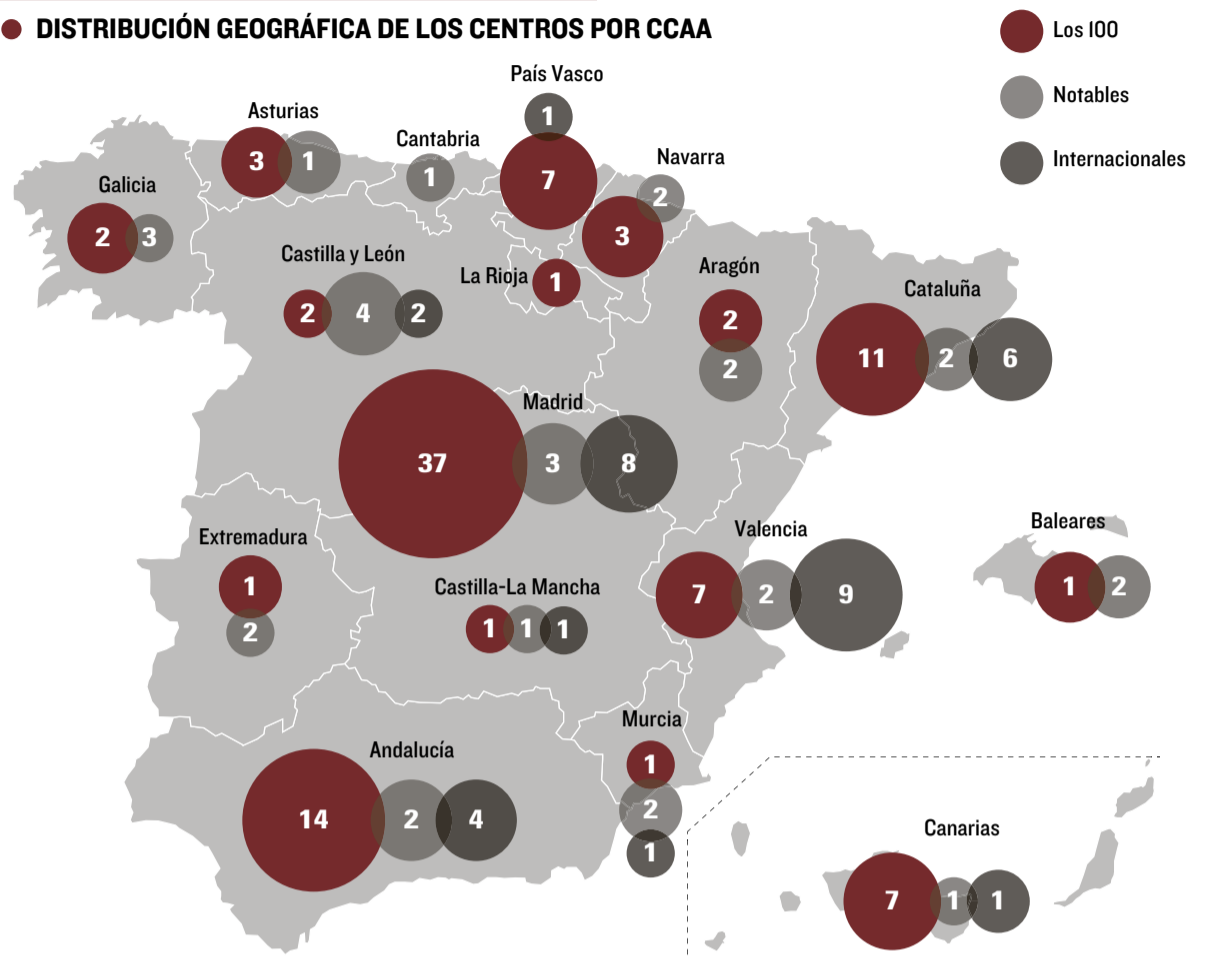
DISTRIBUCIÓN GEOGRÁFICA DE LOS CENTROS POR CCAA

Los 100

Notables

Internacionales

País Vasco
1
7

Asturias
3 1

Cantabria
1

Navarra
2
3

Galicia
2 3

Castilla y León
2 4 2

La Rioja
1

Aragón
2
2

Cataluña
11 2 6

Madrid
37 3 8

Extremadura
1
2

Castilla-La Mancha
1 1 1

Valencia
7 2 9

Baleares
1 2

Murcia
1
2
1

Andalucía
14 2 4

Canarias
7 1 1